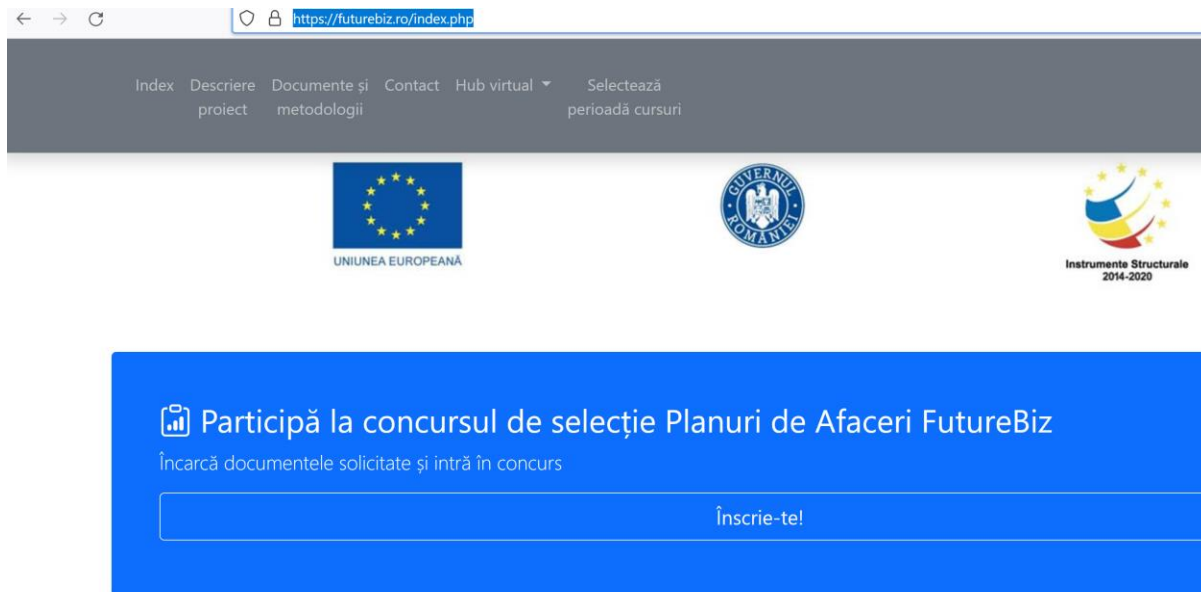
https://futurebiz.ro/index.php

Index Descriere proiect Documente și metodologii Contact Hub virtual Selectează perioadă cursuri

UNIUNEA EUROPEANĂ

GUVERNUL ROMÂNIEI

Instrumente Structurale 2014-2020

Participă la concursul de selecție Planuri de Afaceri FutureBiz

Încarcă documentele solicitate și intră în concurs

Înscrie-te!